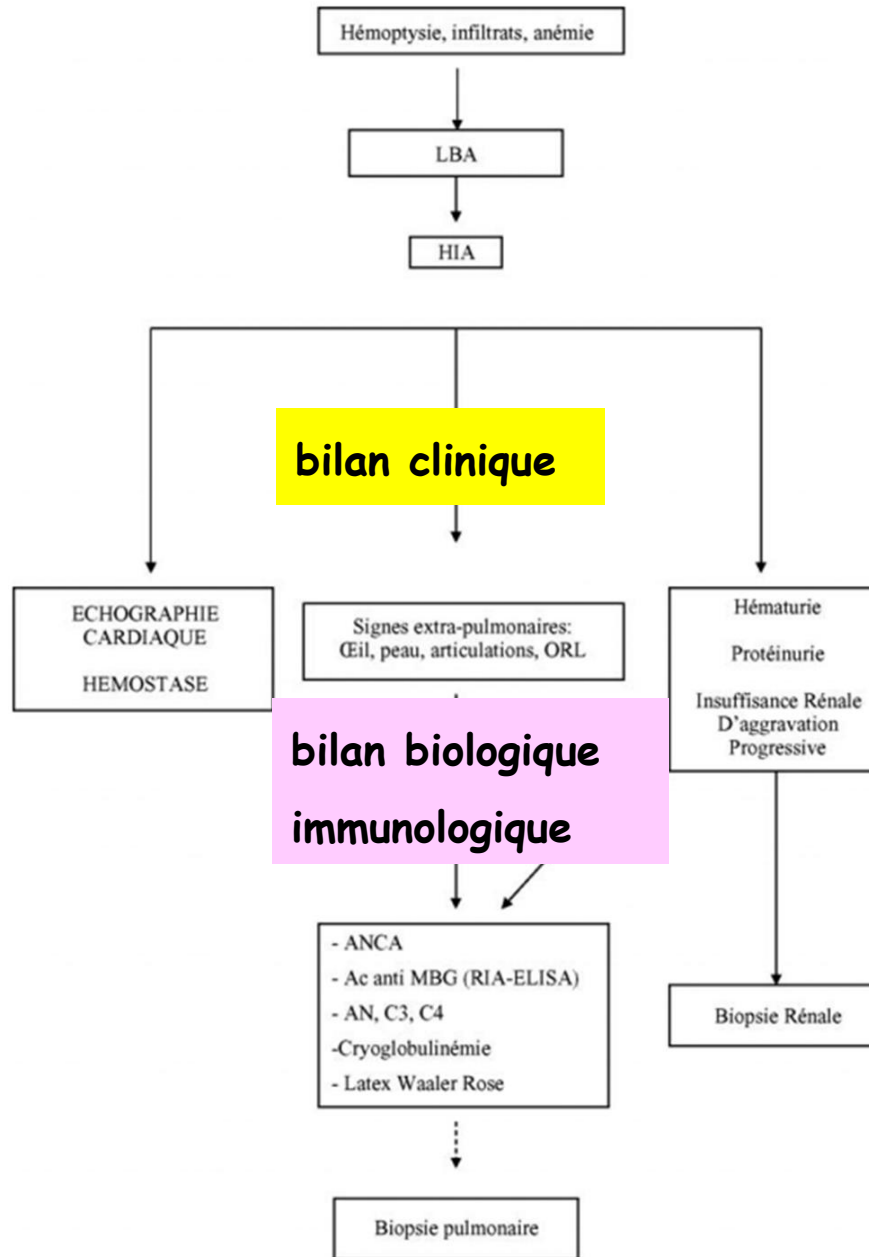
Hémoptysie, infiltrats, anémie

LBA

HIA

bilan clinique

ECHOGRAPHIE
CARDIAQUE

HEMOSTASE

Signes extra-pulmonaires:
Œil, peau, articulations, ORL

Hématurie

Protéinurie

Insuffisance Rénale
D'aggravation
Progressive

bilan biologique

immunologique

- ANCA
- Ac anti MBG (RIA-ELISA)
- AN, C3, C4
-Cryoglobulinémie
- Latex Waaler Rose

Biopsie Rénale

Biopsie pulmonaire